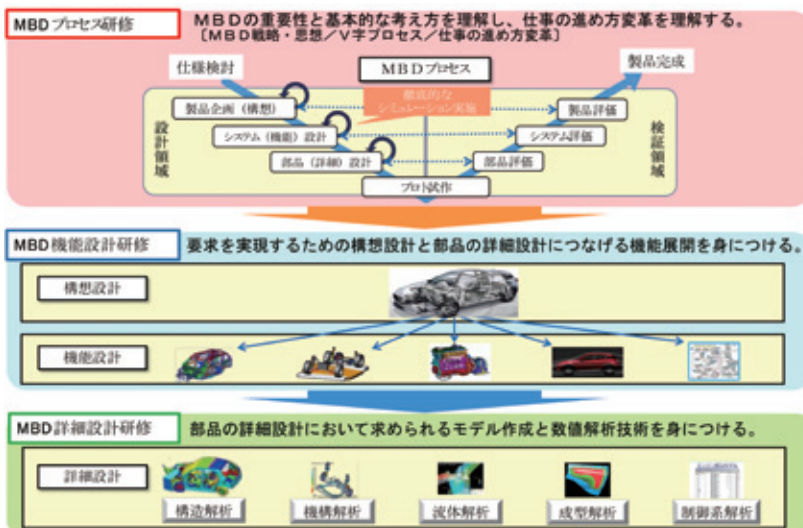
MBDプロセス研修

ＭＢＤの重要性と基本的な考え方を理解し、仕事の進め方変革を理解する。
〔ＭＢＤ戦略・思想／Ｖ字プロセス／仕事の進め方変革〕

仕様検討

ＭＢＤプロセス

製品完成

製品企画（構想）

徹底的な
シミュレーション実施

製品評価

設計領域

システム（機能）設計

システム評価

検証領域

部品（詳細）設計

部品評価

プロト試作

MBD機能設計研修

要求を実現するための構想設計と部品の詳細設計につなげる機能展開を身につける。

構想設計

機能設計

MBD詳細設計研修

部品の詳細設計において求められるモデル作成と数値解析技術を身につける。

詳細設計

構造解析

機構解析

流体解析

成型解析

制御系解析